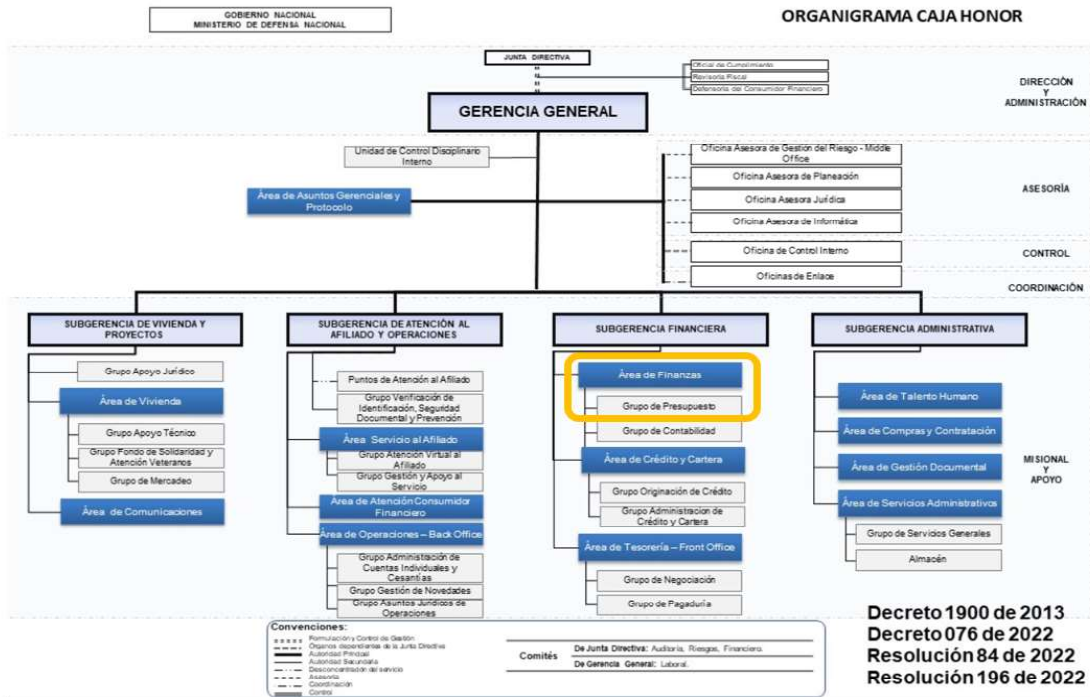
GOBIERNO NACIONAL
MINISTERIO DE DEFENSA NACIONAL

ORGANIGRAMA CAJA HONOR

JUNTA DIRECTIVA

Oficial de Cumplimiento
Revisoría Fiscal
Defensoría del Consumidor Financiero

DIRECCIÓN Y ADMINISTRACIÓN

GERENCIA GENERAL

Unidad de Control Disciplinario Interno

Área de Asuntos Gerenciales y Protocolo

Oficina Asesora de Gestión del Riesgo - Middle Office
Oficina Asesora de Planeación
Oficina Asesora Jurídica
Oficina Asesora de Informática

ASESORÍA

Oficina de Control Interno

CONTROL

Oficinas de Enlace

COORDINACIÓN

SUBGERENCIA DE VIVIENDA Y PROYECTOS
Grupo Apoyo Jurídico
Área de Vivienda
Grupo Apoyo Técnico
Grupo Fondo de Solidaridad y Atención Veteranos
Grupo de Mercadeo
Área de Comunicaciones

SUBGERENCIA DE ATENCIÓN AL AFILIADO Y OPERACIONES
Puntos de Atención al Afiliado
Grupo Verificación de Identificación, Seguridad Documental y Prevención
Área Servicio al Afiliado
Grupo Atención Virtual al Afiliado
Grupo Gestión y Apoyo al Servicio
Área de Atención Consumidor Financiero
Área de Operaciones – Back Office
Grupo Administración de Cuentas Individuales y Cesantías
Grupo Gestión de Novedades
Grupo Asuntos Jurídicos de Operaciones

SUBGERENCIA FINANCIERA
Área de Finanzas
Grupo de Presupuesto
Grupo de Contabilidad
Área de Crédito y Cartera
Grupo Originación de Crédito
Grupo Administración de Crédito y Cartera
Área de Tesorería – Front Office
Grupo de Negociación
Grupo de Pagaduría

SUBGERENCIA ADMINISTRATIVA
Área de Talento Humano
Área de Compras y Contratación
Área de Gestión Documental
Área de Servicios Administrativos
Grupo de Servicios Generales
Almacén

MISIONAL Y APOYO

Convenciones:
Formulación y Control de Gestión
Órganos dependientes de la Junta Directiva
Autoridad Principal
Autoridad Secundaria
Desconcentración del servicio
Asesoría
Coordinación
Control

Comités
De Junta Directiva: Auditoría, Riesgos, Financiero.
De Gerencia General: Laboral.

Decreto 1900 de 2013
Decreto 076 de 2022
Resolución 84 de 2022
Resolución 196 de 2022